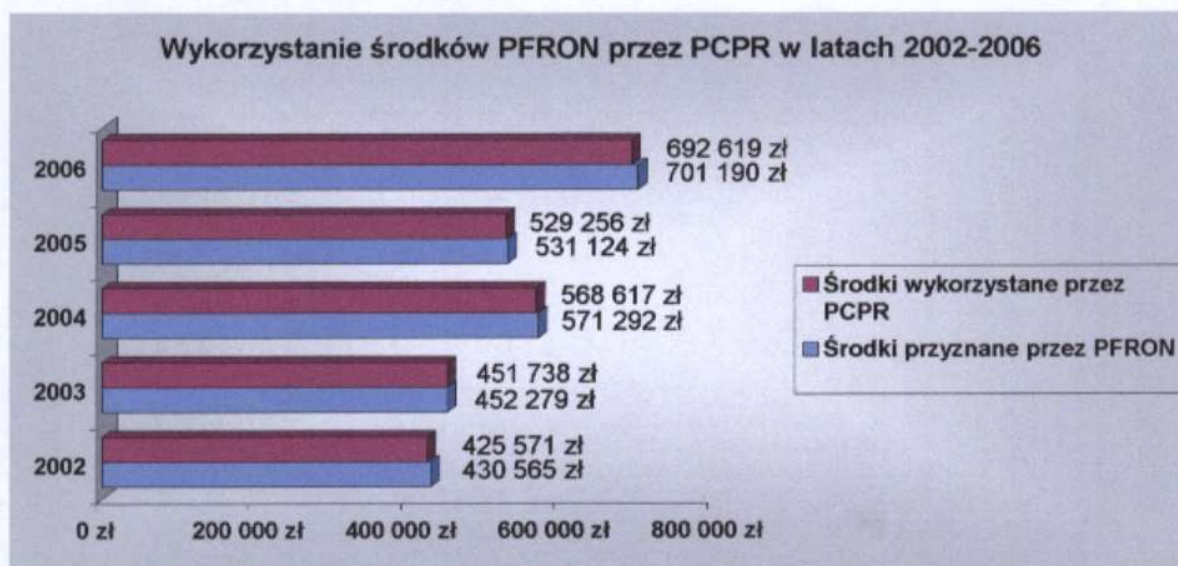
Wykorzystanie środków PFRON przez PCPR w latach 2002-2006

2006
692 619 zł
701 190 zł

2005
529 256 zł
531 124 zł

2004
568 617 zł
571 292 zł

2003
451 738 zł
452 279 zł

2002
425 571 zł
430 565 zł

0 zł
200 000 zł
400 000 zł
600 000 zł
800 000 zł

Środki wykorzystane przez PCPR
Środki przyznane przez PFRON